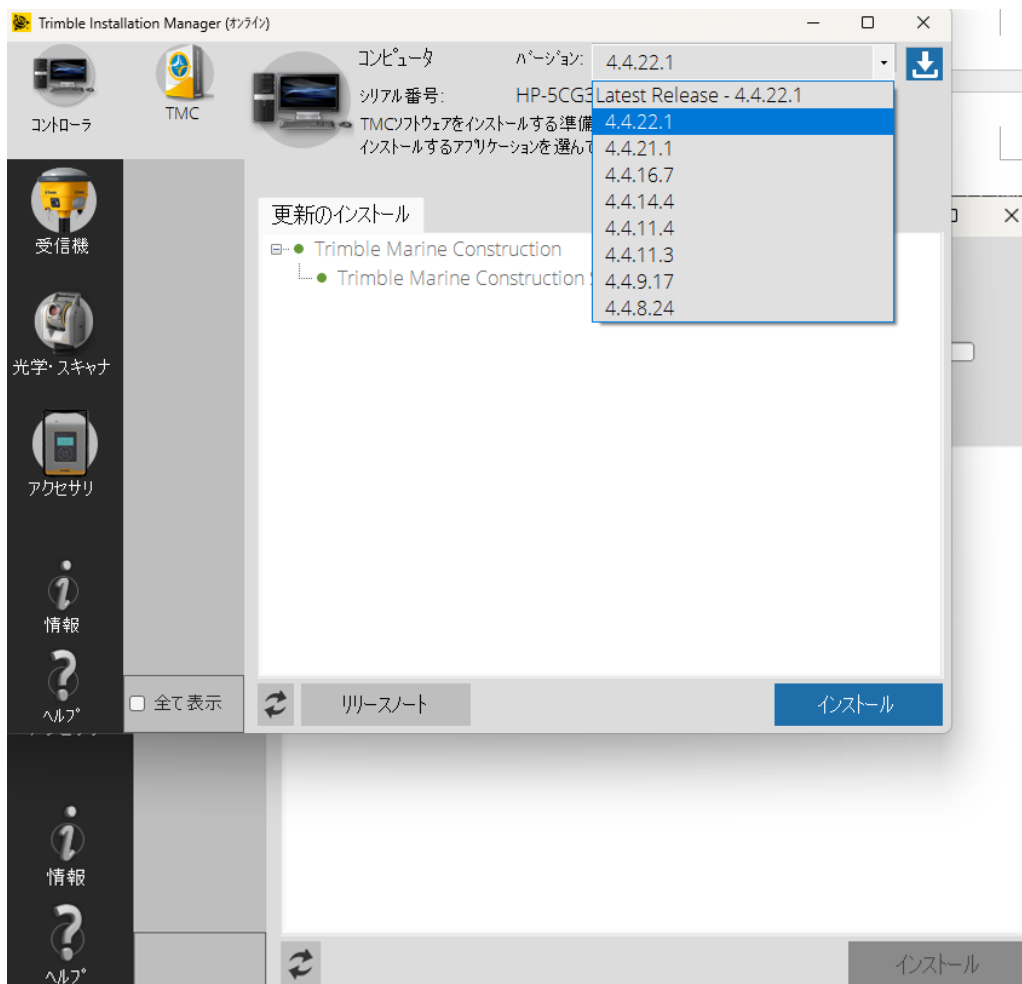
Trimble Installation Manager (オンライン)

コントローラ
TMC
コンピュータ
バージョン: 4.4.22.1
シリアル番号: HP-5CG3
TMCソフトウェアをインストールする準備
インストールするアプリケーションを選んで

Latest Release - 4.4.22.1
4.4.22.1
4.4.21.1
4.4.16.7
4.4.14.4
4.4.11.4
4.4.11.3
4.4.9.17
4.4.8.24

受信機
光学・スキャナ
アクセサリ
情報
ヘルプ

更新のインストール
Trimble Marine Construction
Trimble Marine Construction S

全て表示
リリースノート
インストール

情報
ヘルプ
インストール